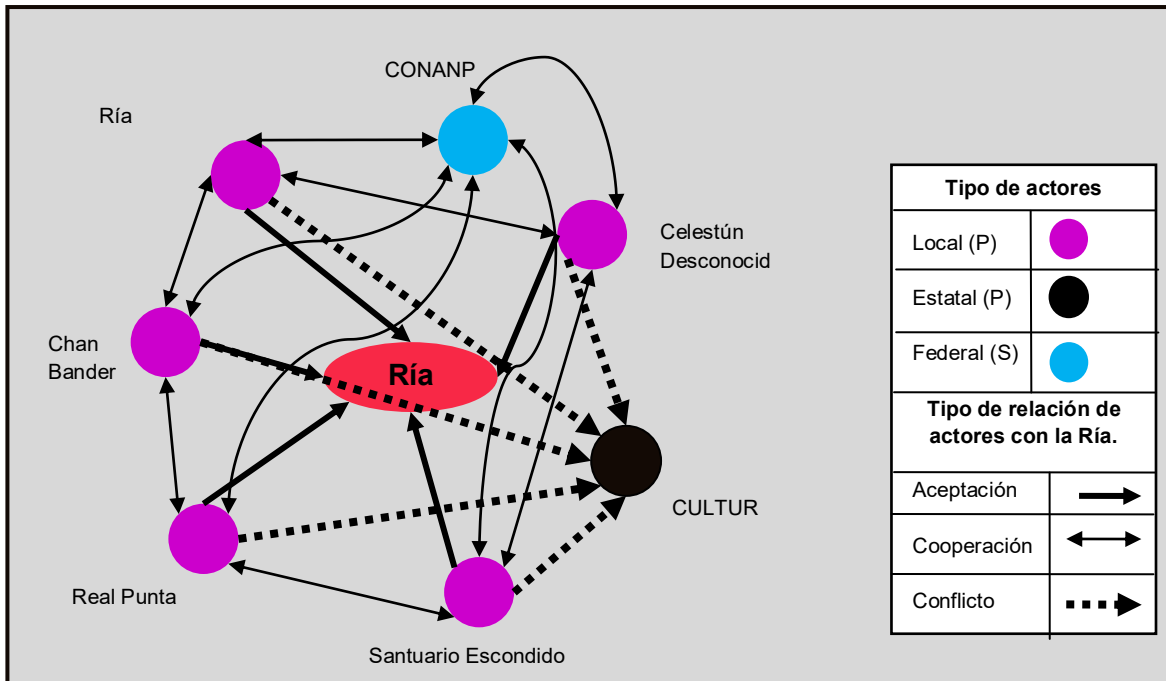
CONANP

Ría

Celestún Desconocid

Chan Bander

Ría

CULTUR

Real Punta

Santuario Escondido

| Tipo de actores | |
|---|---|
| Local (P) | |
| Estatal (P) | |
| Federal (S) | |
| Tipo de relación de actores con la Ría. | |
| Aceptación | |
| Cooperación | |
| Conflicto | |